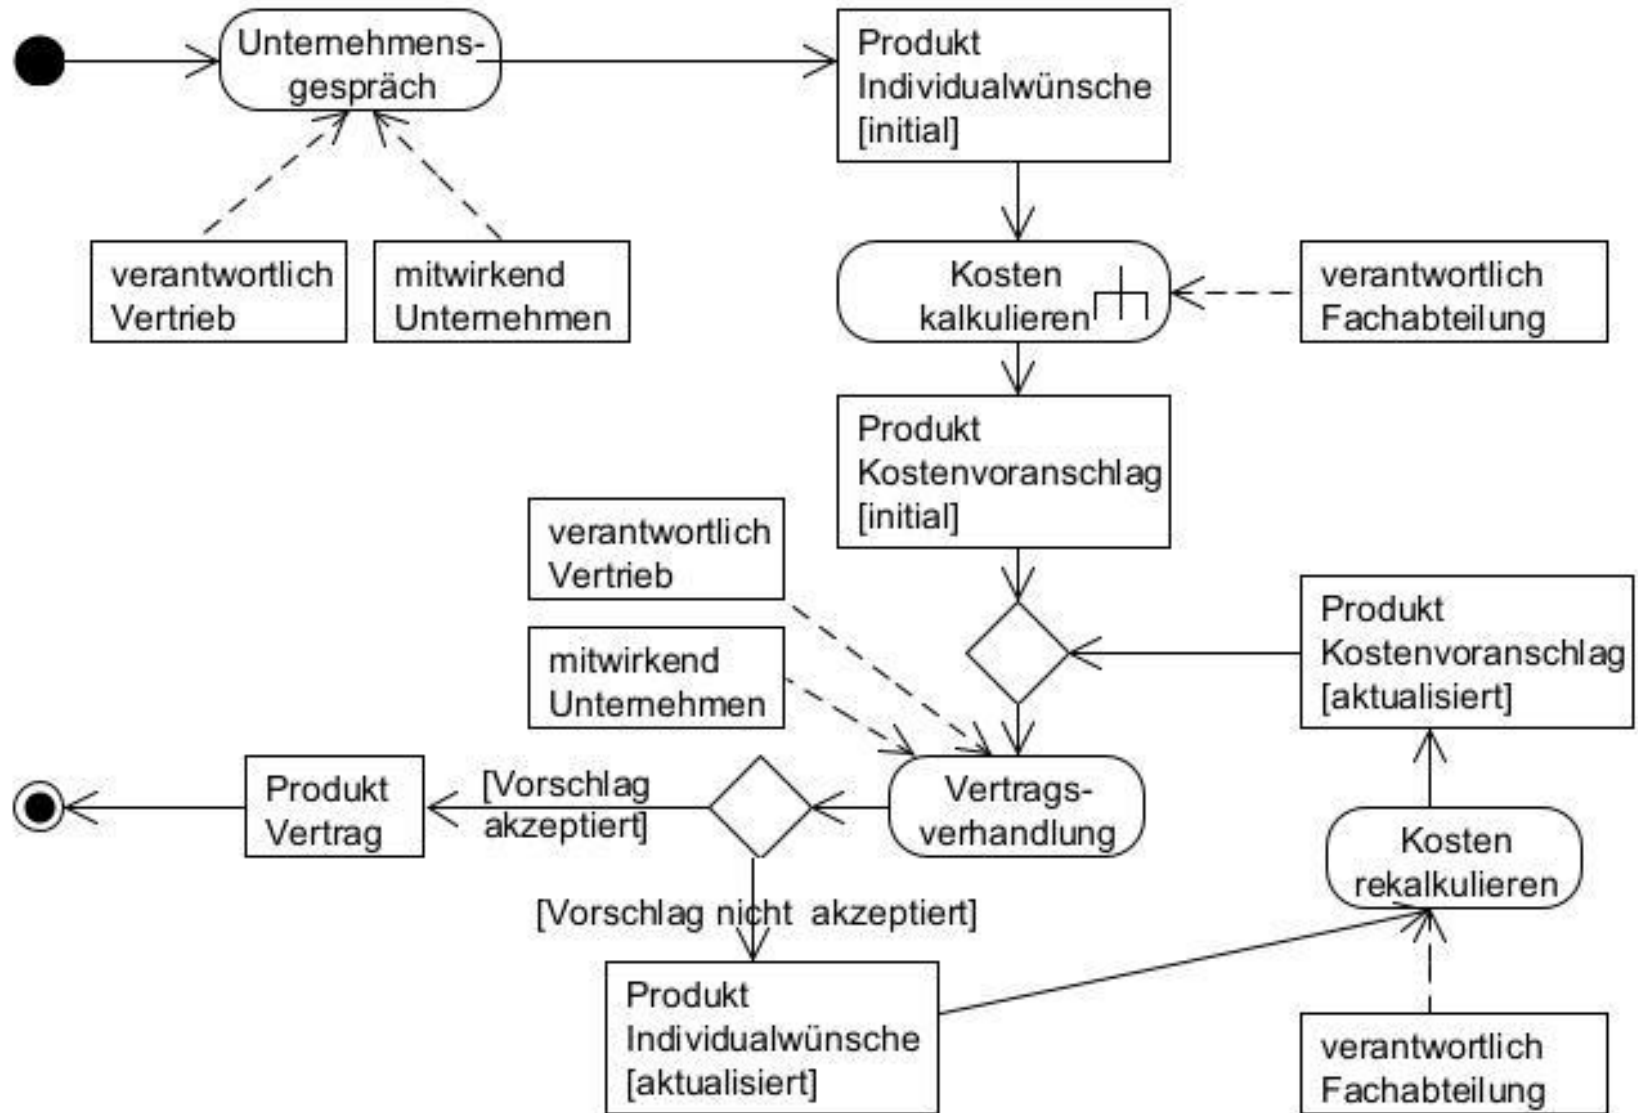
Unternehmensgespräch

Produkt Individualwünsche [initial]

verantwortlich Vertrieb

mitwirkend Unternehmen

Kosten kalkulieren

verantwortlich Fachabteilung

Produkt Kostenvoranschlag [initial]

verantwortlich Vertrieb

mitwirkend Unternehmen

Produkt Kostenvoranschlag [aktualisiert]

Produkt Vertrag

[Vorschlag akzeptiert]

Vertragsverhandlung

Kosten rekalkulieren

[Vorschlag nicht akzeptiert]

Produkt Individualwünsche [aktualisiert]

verantwortlich Fachabteilung